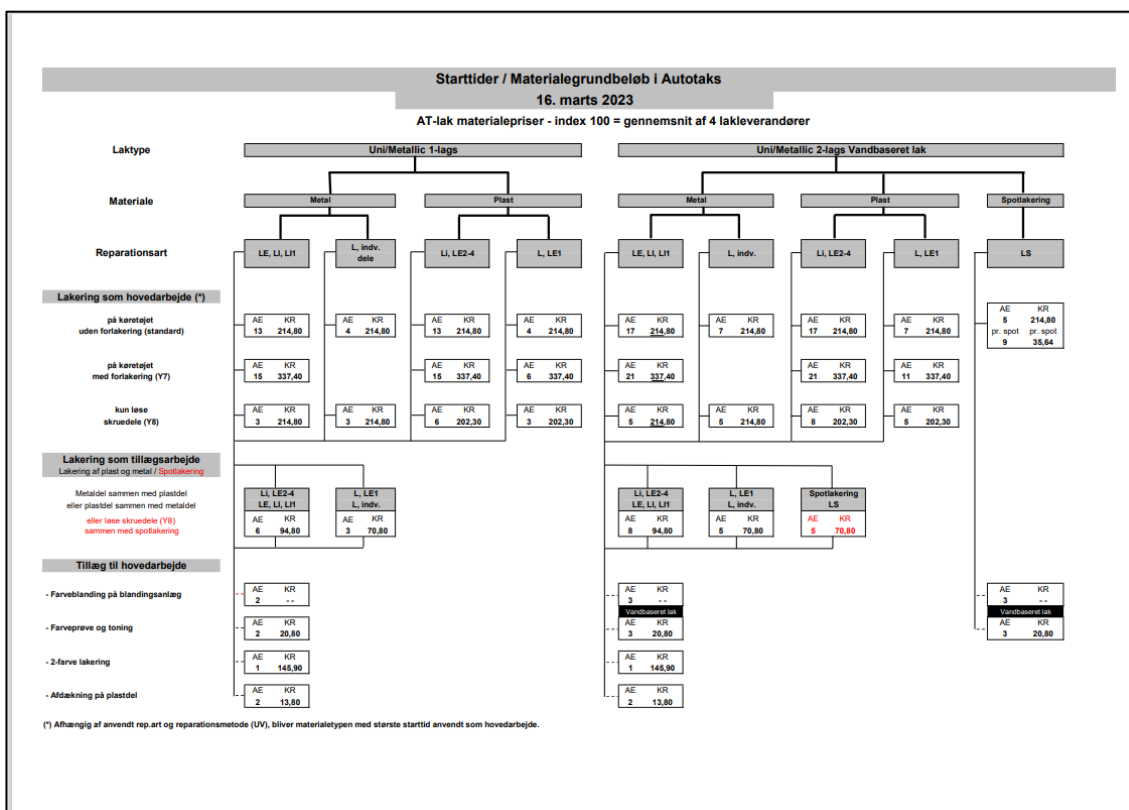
Starttider / Materialegrundbeløb i Autotaks
16. marts 2023
AT-lak materialepriser - index 100 = gennemsnit af 4 lakleverandører

Laktype
Uni/Metallic 1-lags
Uni/Metallic 2-lags Vandbaseret lak

Materiale
Metal
Plast
Metal
Plast
Spotlakering

Reparationsart
LE, LI, LI1
L, indv. dele
Li, LE2-4
L, LE1
LE, LI, LI1
L, indv.
Li, LE2-4
L, LE1
LS

Lakering som hovedarbejde (*)

på køretøjet uden forlakering (standard)
| AE | KR |
|---|---|
| 13 | 214,80 |

| AE | KR |
|---|---|
| 4 | 214,80 |

| AE | KR |
|---|---|
| 13 | 214,80 |

| AE | KR |
|---|---|
| 4 | 214,80 |

| AE | KR |
|---|---|
| 17 | 214,80 |

| AE | KR |
|---|---|
| 7 | 214,80 |

| AE | KR |
|---|---|
| 17 | 214,80 |

| AE | KR |
|---|---|
| 7 | 214,80 |

| AE | KR |
|---|---|
| 5 | 214,80 |
| pr. spot | pr. spot |
| 9 | 35,64 |

på køretøjet med forlakering (Y7)
| AE | KR |
|---|---|
| 15 | 337,40 |

| AE | KR |
|---|---|
| 15 | 337,40 |

| AE | KR |
|---|---|
| 6 | 337,40 |

| AE | KR |
|---|---|
| 21 | 337,40 |

| AE | KR |
|---|---|
| 21 | 337,40 |

| AE | KR |
|---|---|
| 11 | 337,40 |

kun løse skruedele (Y8)
| AE | KR |
|---|---|
| 3 | 214,80 |

| AE | KR |
|---|---|
| 3 | 214,80 |

| AE | KR |
|---|---|
| 6 | 202,30 |

| AE | KR |
|---|---|
| 3 | 202,30 |

| AE | KR |
|---|---|
| 5 | 214,80 |

| AE | KR |
|---|---|
| 5 | 214,80 |

| AE | KR |
|---|---|
| 8 | 202,30 |

| AE | KR |
|---|---|
| 5 | 202,30 |

Lakering som tillægsarbejde
Lakering af plast og metal / Spotlakering

Metaldel sammen med plastdel eller plastdel sammen med metaldel
eller løse skruedele (Y8) sammen med spotlakering

Li, LE2-4 LE, LI, LI1
| AE | KR |
|---|---|
| 6 | 94,80 |

L, LE1 L, indv.
| AE | KR |
|---|---|
| 3 | 70,80 |

Li, LE2-4 LE, LI, LI1
| AE | KR |
|---|---|
| 8 | 94,80 |

L, LE1 L, indv.
| AE | KR |
|---|---|
| 5 | 70,80 |

Spotlakering LS
| AE | KR |
|---|---|
| 5 | 70,80 |

Tillæg til hovedarbejde

- Farveblanding på blandingsanlæg
| AE | KR |
|---|---|
| 2 | - - |

| AE | KR |
|---|---|
| 3 | - - |

Vandbaseret lak

| AE | KR |
|---|---|
| 3 | - - |

Vandbaseret lak

- Farveprøve og toning
| AE | KR |
|---|---|
| 2 | 20,80 |

| AE | KR |
|---|---|
| 3 | 20,80 |

| AE | KR |
|---|---|
| 3 | 20,80 |

- 2-farve lakering
| AE | KR |
|---|---|
| 1 | 145,90 |

| AE | KR |
|---|---|
| 1 | 145,90 |

- Afdækning på plastdel
| AE | KR |
|---|---|
| 2 | 13,80 |

| AE | KR |
|---|---|
| 2 | 13,80 |

(*) Afhængig af anvendt rep.art og reparationsmetode (UV), bliver materialetypen med største starttid anvendt som hovedarbejde.